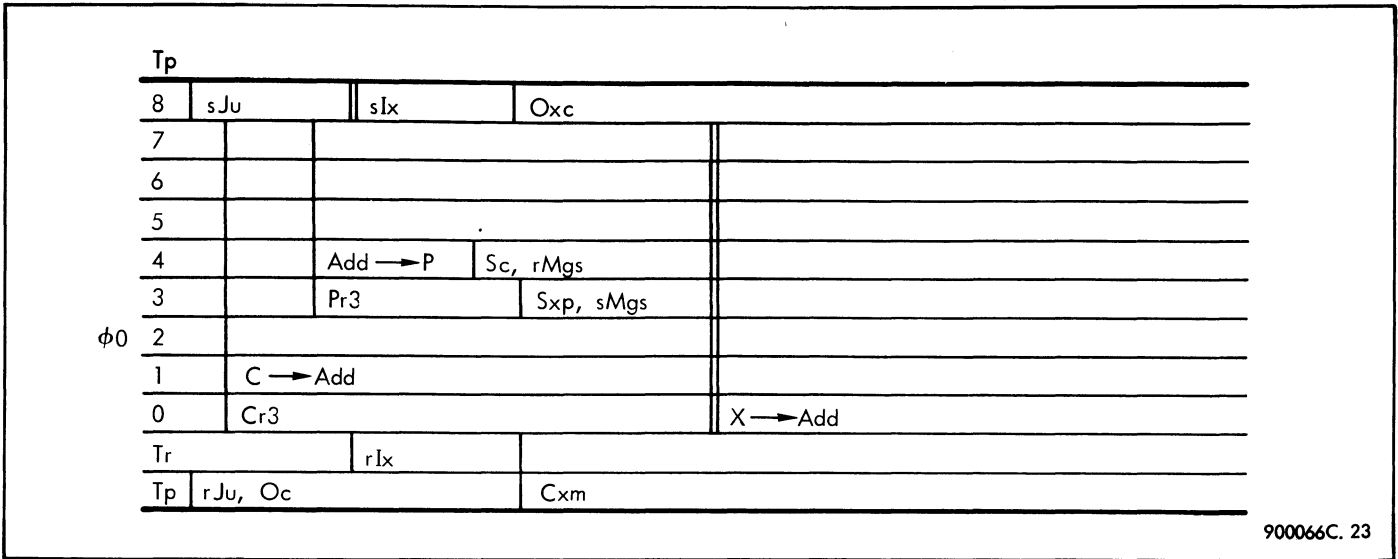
Tp

| 8 | sJu | sIx | Oxc |
|---|---|---|---|
| 7 | | | |
| 6 | | | |
| 5 | | | |
| 4 | Add → P | Sc, rMgs | |
| 3 | Pr3 | Sxp, sMgs | |
| $\phi 0$ 2 | | | |
| 1 | C → Add | | |
| 0 | Cr3 | | X → Add |
| Tr | rIx | | |
| Tp | rJu, Oc | Cxm | |

900066C. 23